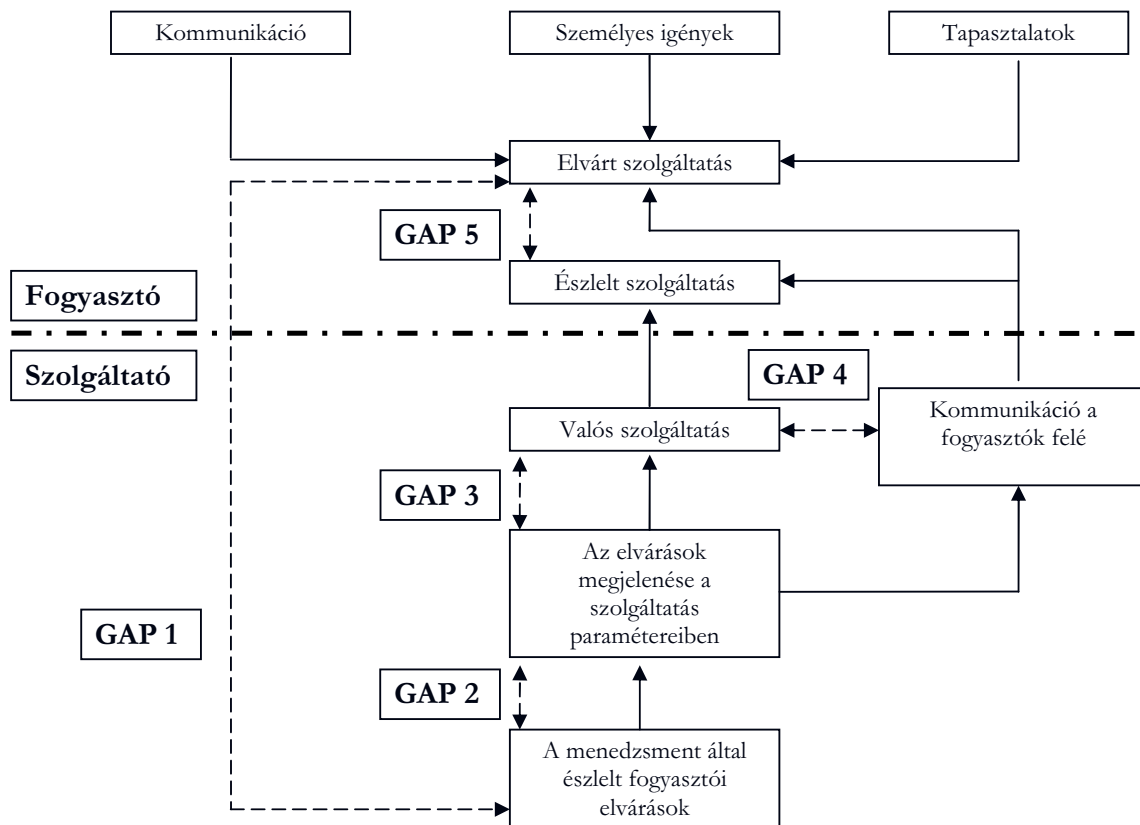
Kommunikáció

Személyes igények

Tapasztalatok

Elvárt szolgáltatás

GAP 5

Észlelt szolgáltatás

Fogyasztó

Szolgáltató

GAP 4

Valós szolgáltatás

Kommunikáció a fogyasztók felé

GAP 3

Az elvárások megjelenése a szolgáltatás paramétereiben

GAP 1

GAP 2

A menedzsment által észlelt fogyasztói elvárások